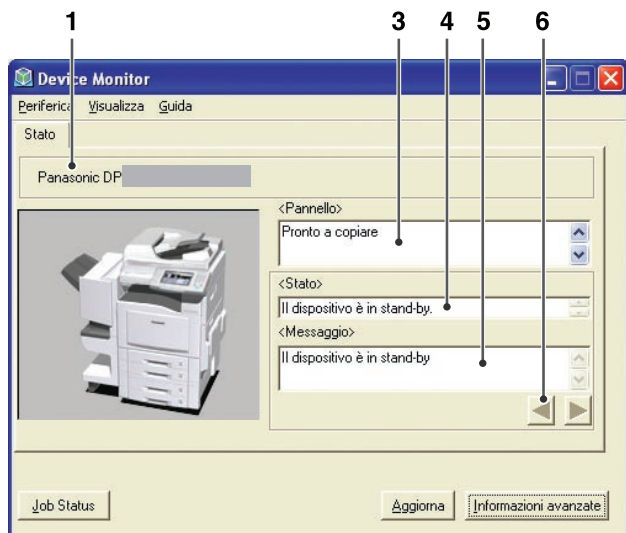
1

3 4 5

6

Device Monitor

Periferica Visualizza Guida

Stato

Panasonic DP

<Pannello>

Pronto a copiare

<Stato>

Il dispositivo è in stand-by.

<Messaggio>

Il dispositivo è in stand-by

Job Status

Aggiorna

Informazioni avanzate